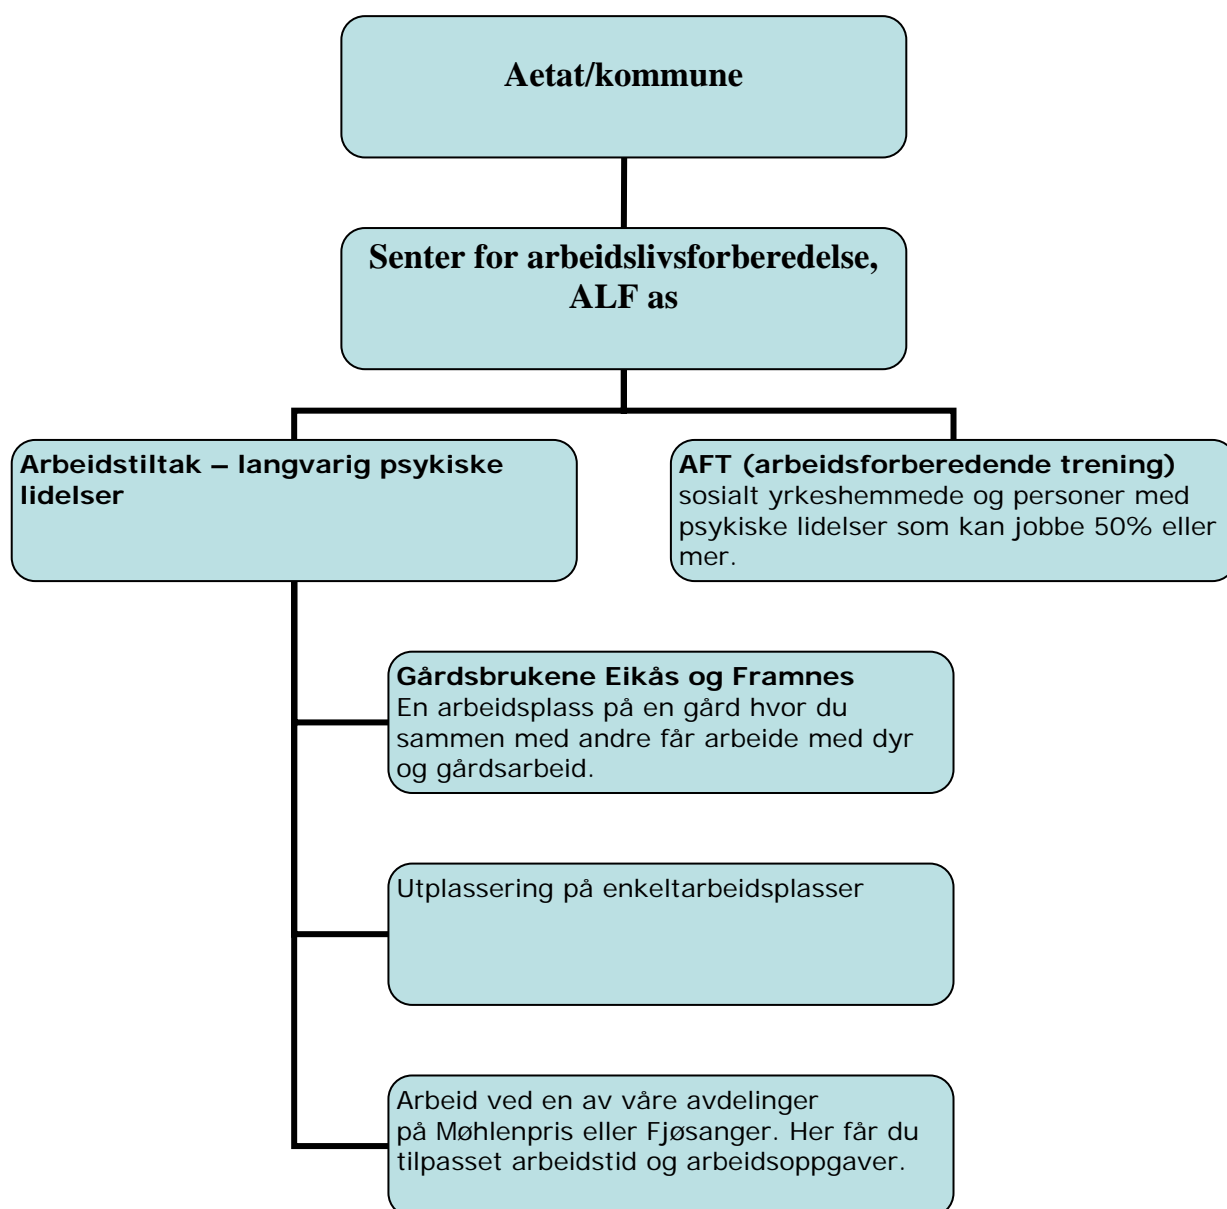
Aetat/kommune

Senter for arbeidslivsforberedelse, ALF as

Arbeidstiltak – langvarig psykiske lidelser

AFT (arbeidsforberedende trening)
sosialt yrkeshemmede og personer med psykiske lidelser som kan jobbe 50% eller mer.

Gårdsbrukene Eikås og Framnes
En arbeidsplass på en gård hvor du sammen med andre får arbeide med dyr og gårdsarbeid.

Utplassering på enkeltarbeidsplasser

Arbeid ved en av våre avdelinger på Møhlenpris eller Fjøsanger. Her får du tilpasset arbeidstid og arbeidsoppgaver.